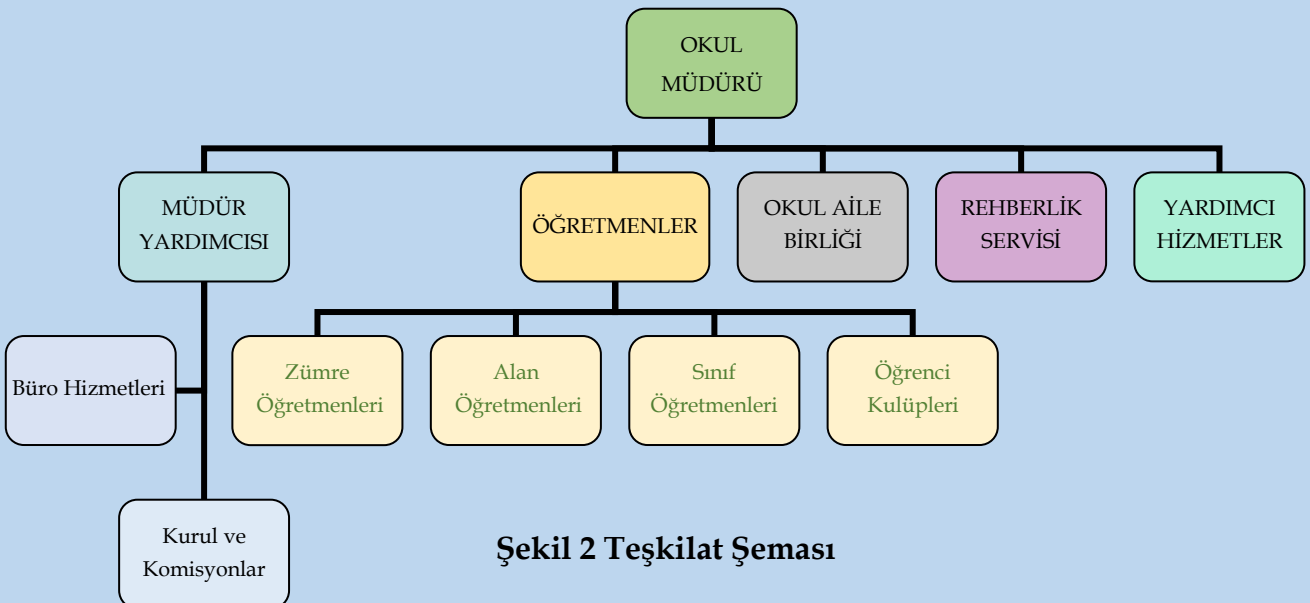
OKUL MÜDÜRÜ

MÜDÜR YARDIMCISI

ÖĞRETMENLER

OKUL AİLE BİRLİĞİ

REHBERLİK SERVİSİ

YARDIMCI HİZMETLER

Büro Hizmetleri

Zümre Öğretmenleri

Alan Öğretmenleri

Sınıf Öğretmenleri

Öğrenci Kulüpleri

Kurul ve Komisyonlar

Şekil 2 Teşkilat Şeması